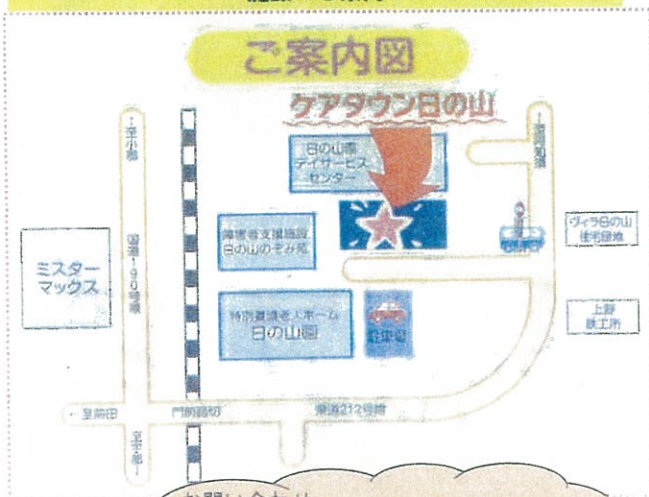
ご案内図

ケアタウン日の山

日の山南デイサービスセンター

障害者支援施設 日の山のぞみ苑

特別養護老人ホーム 日の山園

駐車場

ミスターマックス

国道190号線

←宇部

←苫小牧

←皇前田

門前踏切

県道212号線

宇部→

ヴィラ日の山住宅団地

上野鉄工所

お問い合わせ